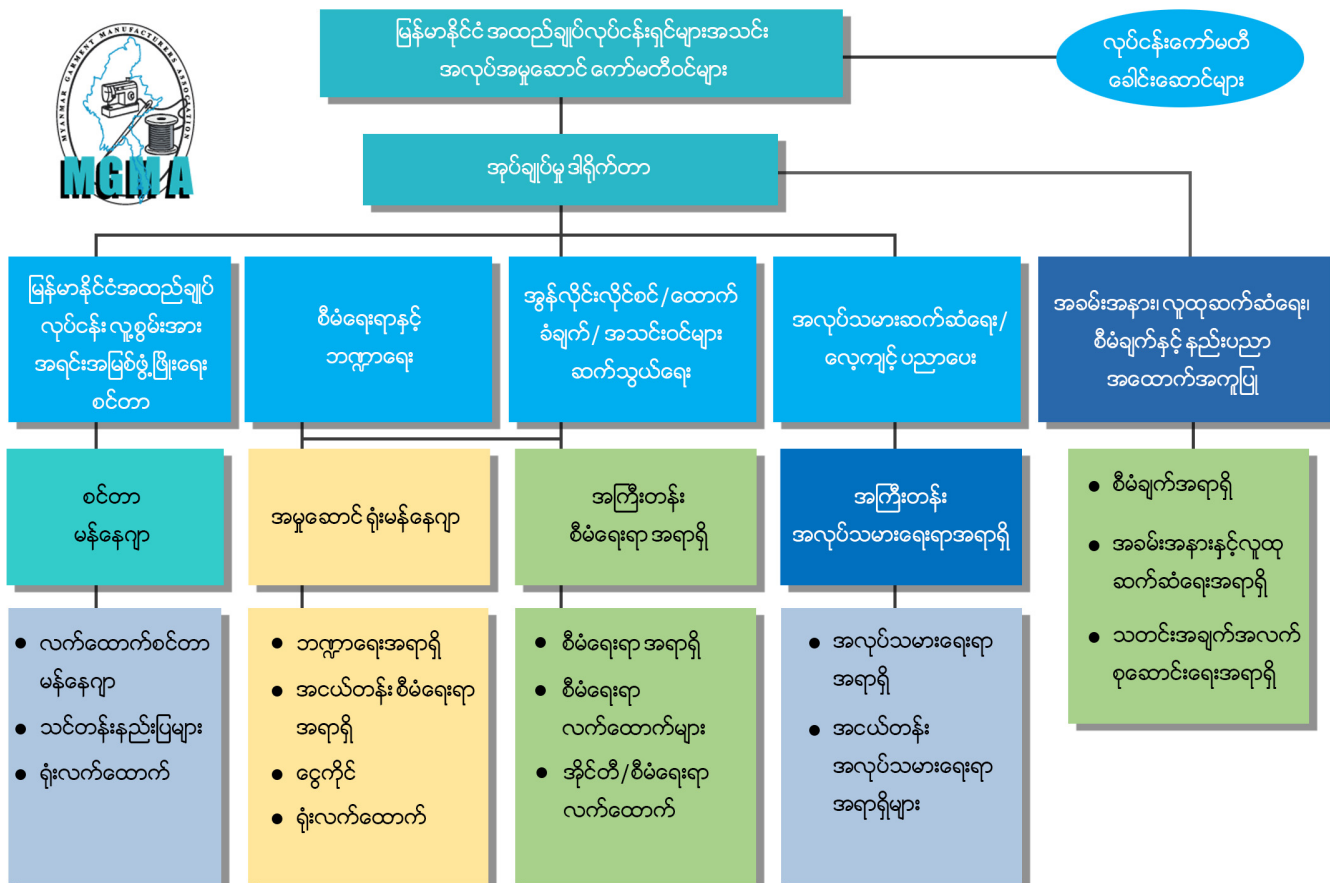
MYANMAR GARMENT MANUFACTURERS ASSOCIATION
MGMA

မြန်မာနိုင်ငံ အထည်ချုပ်လုပ်ငန်းရှင်များအသင်း အလုပ်အမှုဆောင် ကော်မတီဝင်များ

လုပ်ငန်းကော်မတီ ခေါင်းဆောင်များ

အုပ်ချုပ်မှု ဒါရိုက်တာ

မြန်မာနိုင်ငံအထည်ချုပ် လုပ်ငန်း လူ့စွမ်းအား အရင်းအမြစ်ဖွံ့ဖြိုးရေး စင်တာ

စီမံရေးရာနှင့် ဘဏ္ဍာရေး

အွန်လိုင်းလိုင်စင် / ထောက်ခံချက် / အသင်းဝင်များ ဆက်သွယ်ရေး

အလုပ်သမားဆက်ဆံရေး / လေ့ကျင့် ပညာပေး

အခမ်းအနား၊ လူထုဆက်ဆံရေး၊ စီမံချက်နှင့် နည်းပညာ အထောက်အကူပြု

စင်တာ မန်နေဂျာ

အမှုဆောင် ရုံးမန်နေဂျာ

အကြီးတန်း စီမံရေးရာ အရာရှိ

အကြီးတန်း အလုပ်သမားရေးရာအရာရှိ

- စီမံချက်အရာရှိ
- အခမ်းအနားနှင့်လူထု ဆက်ဆံရေးအရာရှိ
- သတင်းအချက်အလက် စုဆောင်းရေးအရာရှိ

- လက်ထောက်စင်တာ မန်နေဂျာ
- သင်တန်းနည်းပြများ
- ရုံးလက်ထောက်

- ဘဏ္ဍာရေးအရာရှိ
- အငယ်တန်း စီမံရေးရာ အရာရှိ
- ငွေကိုင်
- ရုံးလက်ထောက်

- စီမံရေးရာ အရာရှိ
- စီမံရေးရာ လက်ထောက်များ
- အိုင်တီ / စီမံရေးရာ လက်ထောက်

- အလုပ်သမားရေးရာ အရာရှိ
- အငယ်တန်း အလုပ်သမားရေးရာ အရာရှိများ